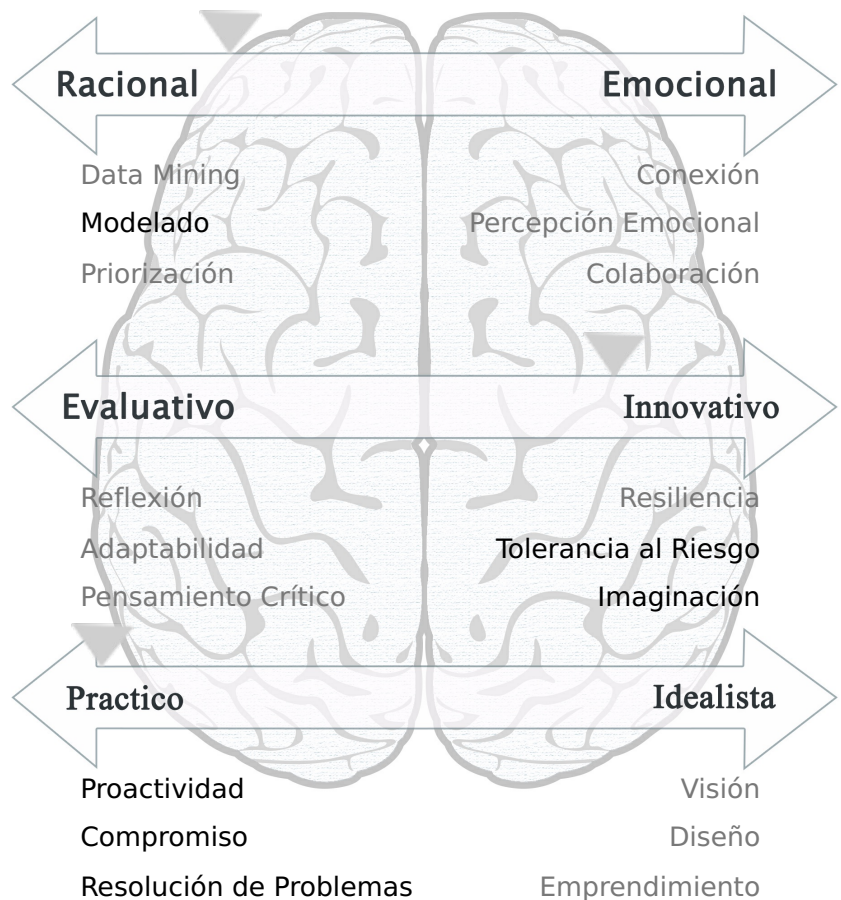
Racional

Emocional

Data Mining
Modelado
Priorización

Conexión
Percepción Emocional
Colaboración

Evaluativo

Innovativo

Reflexión
Adaptabilidad
Pensamiento Crítico

Resiliencia
Tolerancia al Riesgo
Imaginación

Practico

Idealista

Proactividad
Compromiso
Resolución de Problemas

Visión
Diseño
Emprendimiento